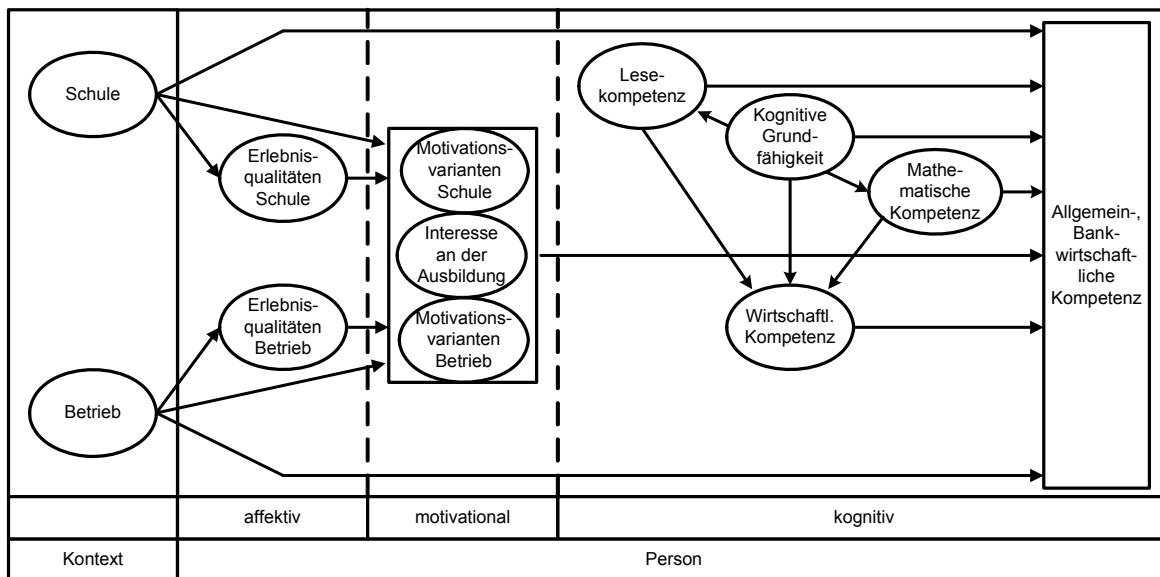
Schule

Betrieb

Erlebnisqualitäten Schule

Erlebnisqualitäten Betrieb

Motivationsvarianten Schule

Interesse an der Ausbildung

Motivationsvarianten Betrieb

Lesekompetenz

Kognitive Grundfähigkeit

Mathematische Kompetenz

Wirtschaftl. Kompetenz

Allgemein-, Bankwirtschaftliche Kompetenz

affektiv

motivational

kognitiv

Kontext

Person